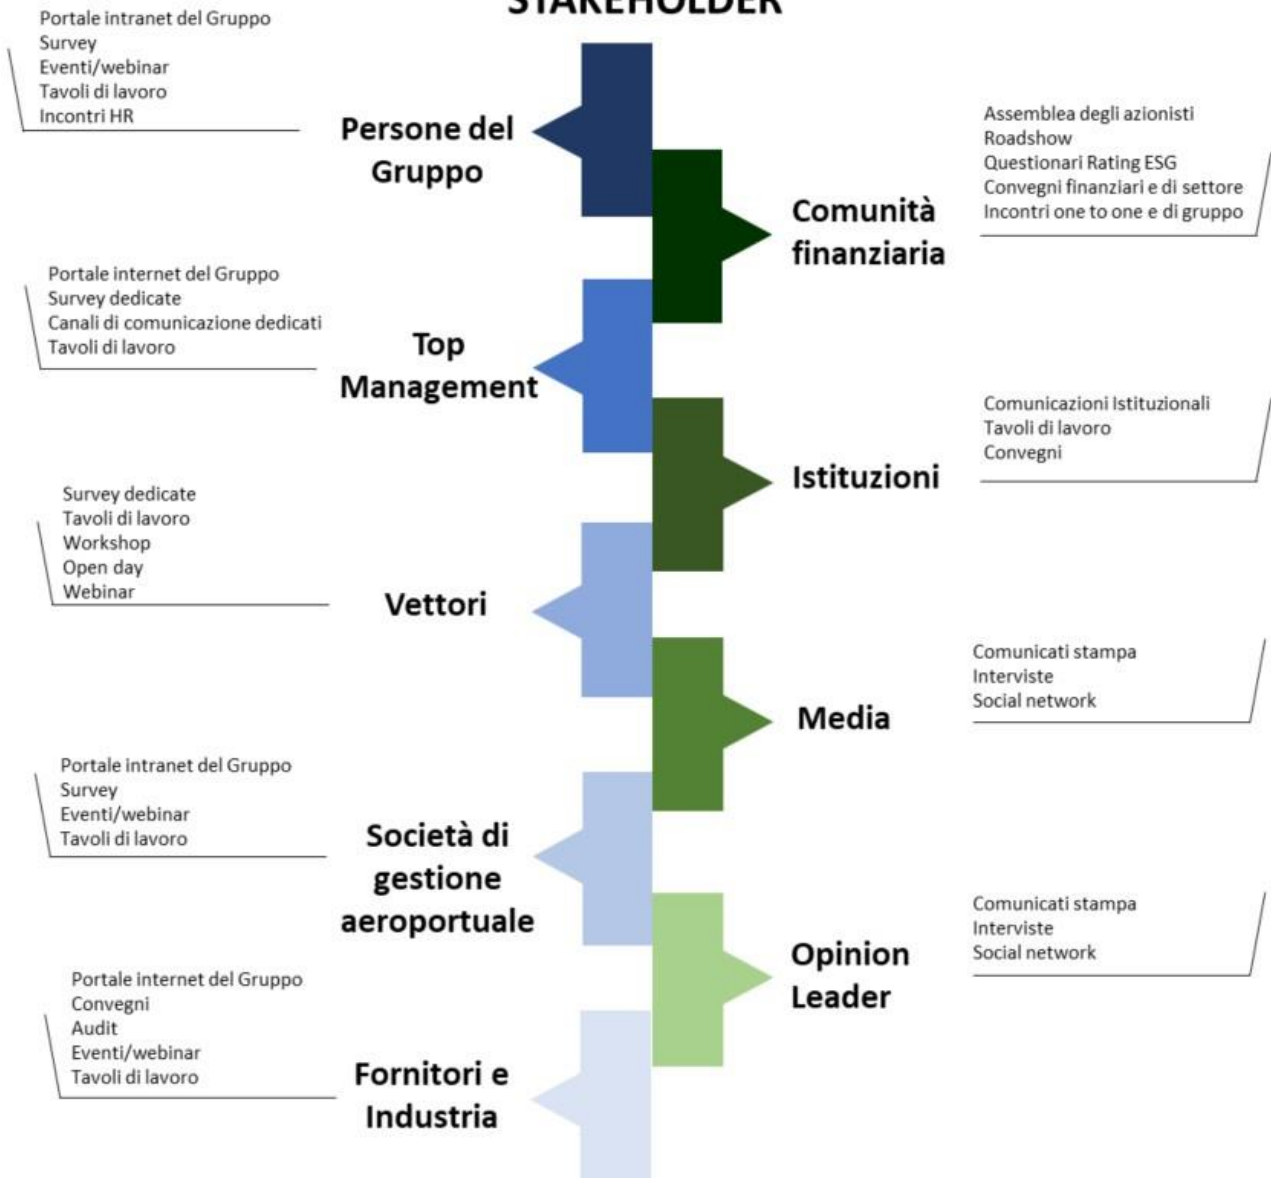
STAKEHOLDER

Portale intranet del Gruppo
Survey
Eventi/webinar
Tavoli di lavoro
Incontri HR

Persone del Gruppo

Assemblea degli azionisti
Roadshow
Questionari Rating ESG
Convegni finanziari e di settore
Incontri one to one e di gruppo

Comunità finanziaria

Portale internet del Gruppo
Survey dedicate
Canali di comunicazione dedicati
Tavoli di lavoro

Top Management

Comunicazioni Istituzionali
Tavoli di lavoro
Convegni

Istituzioni

Survey dedicate
Tavoli di lavoro
Workshop
Open day
Webinar

Vettori

Comunicati stampa
Interviste
Social network

Media

Portale intranet del Gruppo
Survey
Eventi/webinar
Tavoli di lavoro

Società di gestione aeroportuale

Comunicati stampa
Interviste
Social network

Opinion Leader

Portale internet del Gruppo
Convegni
Audit
Eventi/webinar
Tavoli di lavoro

Fornitori e Industria